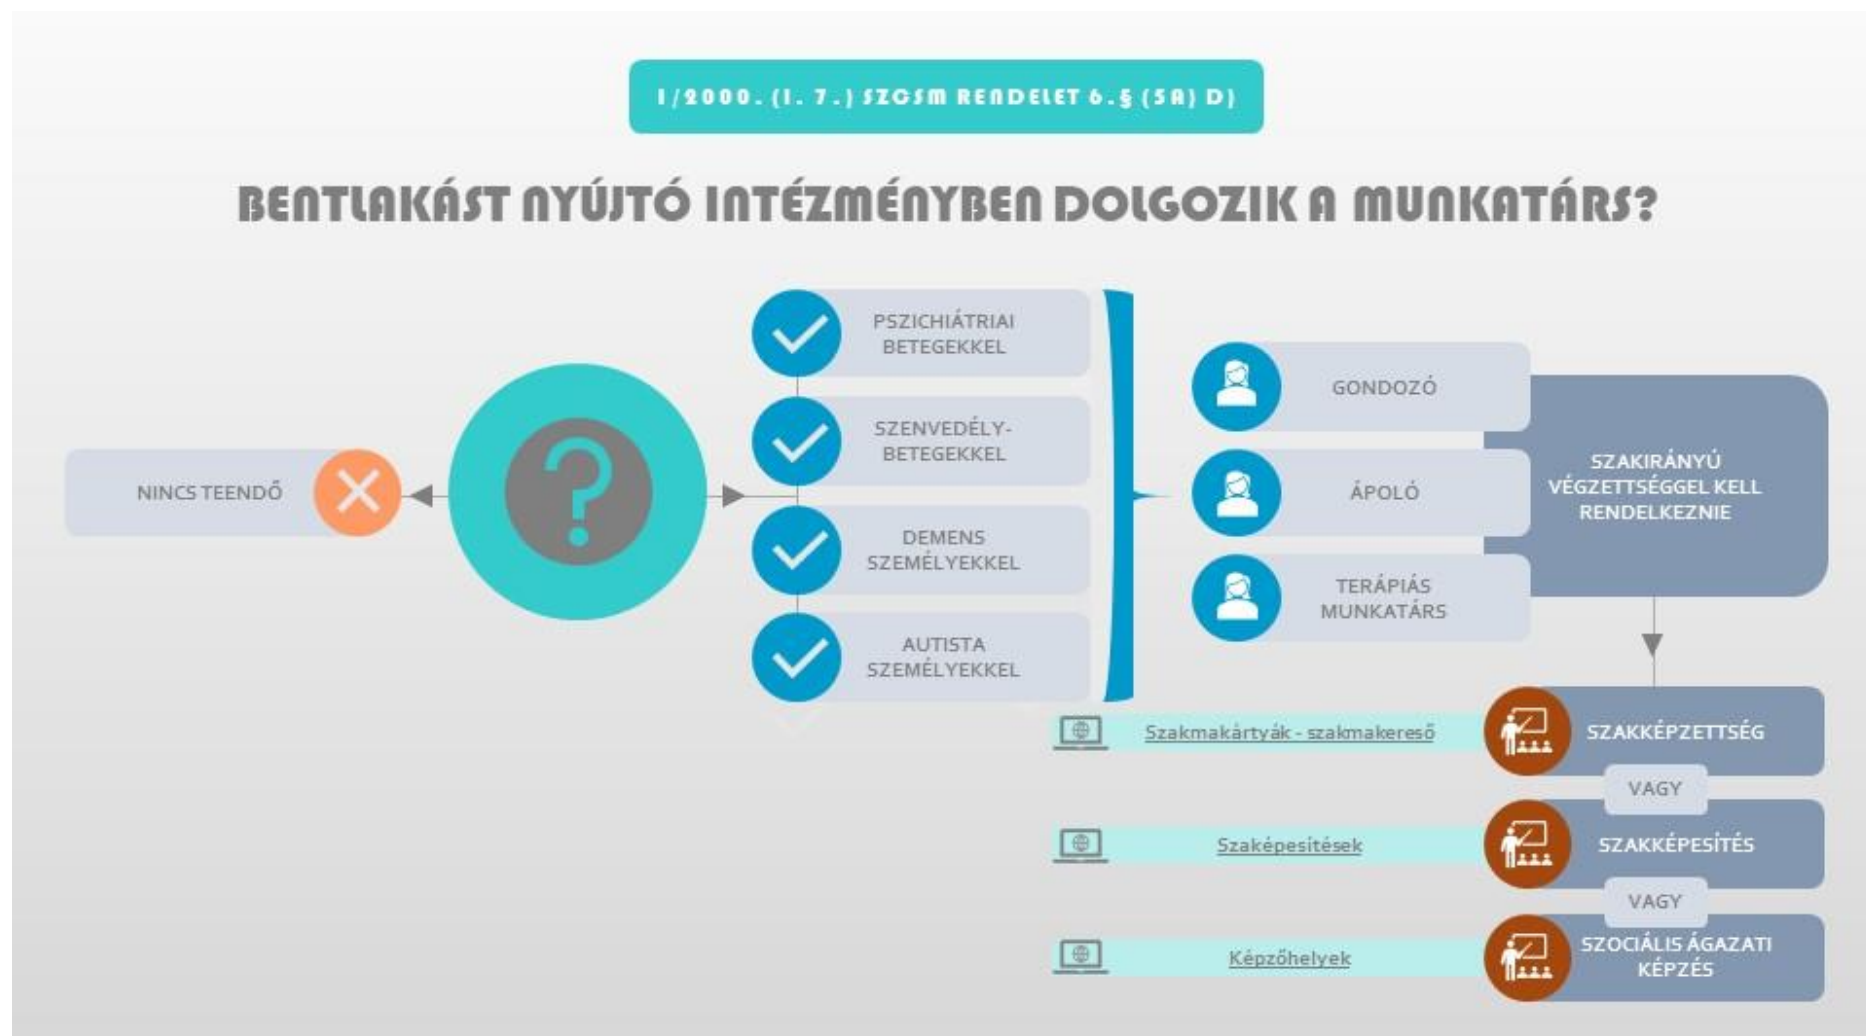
1/2000. (I. 7.) SZCSM RENDELET 6.§ (5A) D)

BENTLAKÁST NYÚJTÓ INTÉZMÉNYBEN DOLGOZIK A MUNKATÁRS?

NINCS TEENDŐ

?

PSZICHIÁTRIAI BETEGEKKEL

SZENVEDÉLY-BETEGEKKEL

DEMENS SZEMÉLYEKKEL

AUTISTA SZEMÉLYEKKEL

GONDOZÓ

ÁPOLÓ

TERÁPIÁS MUNKATÁRS

SZAKIRÁNYÚ VÉGZETTSÉGGEL KELL RENDELKEZNIE

Szakmakártyák - szakmakereső

SZAKKÉPZETTSÉG

VAGY

Szaképesítések

SZAKKÉPESÍTÉS

VAGY

Képzőhelyek

SZOCIÁLIS ÁGAZATI KÉPZÉS